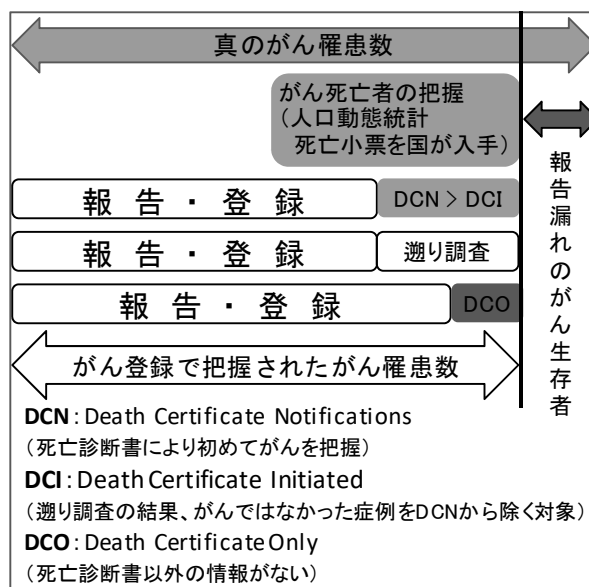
真のがん罹患数

がん死亡者の把握
（人口動態統計
死亡小票を国が入手）

報告漏れのがん生存者

報告・登録　DCN > DCI

報告・登録　遡り調査

報告・登録　DCO

がん登録で把握されたがん罹患数

**DCN**：Death Certificate Notifications
（死亡診断書により初めてがんを把握）
**DCI**：Death Certificate Initiated
（遡り調査の結果、がんではなかった症例をDCNから除く対象）
**DCO**：Death Certificate Only
（死亡診断書以外の情報がない）